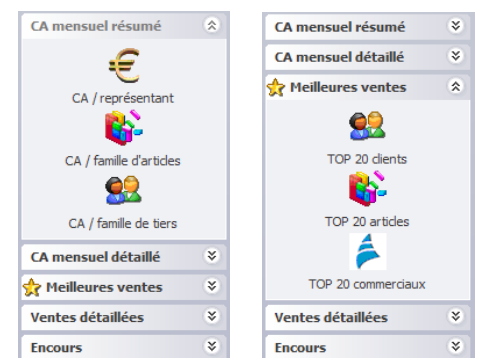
CA mensuel résumé

CA / représentant

CA / famille d'articles

CA / famille de tiers

CA mensuel détaillé

Meilleures ventes

Ventes détaillées

Encours

CA mensuel résumé

CA mensuel détaillé

Meilleures ventes

TOP 20 clients

TOP 20 articles

TOP 20 commerciaux

Ventes détaillées

Encours